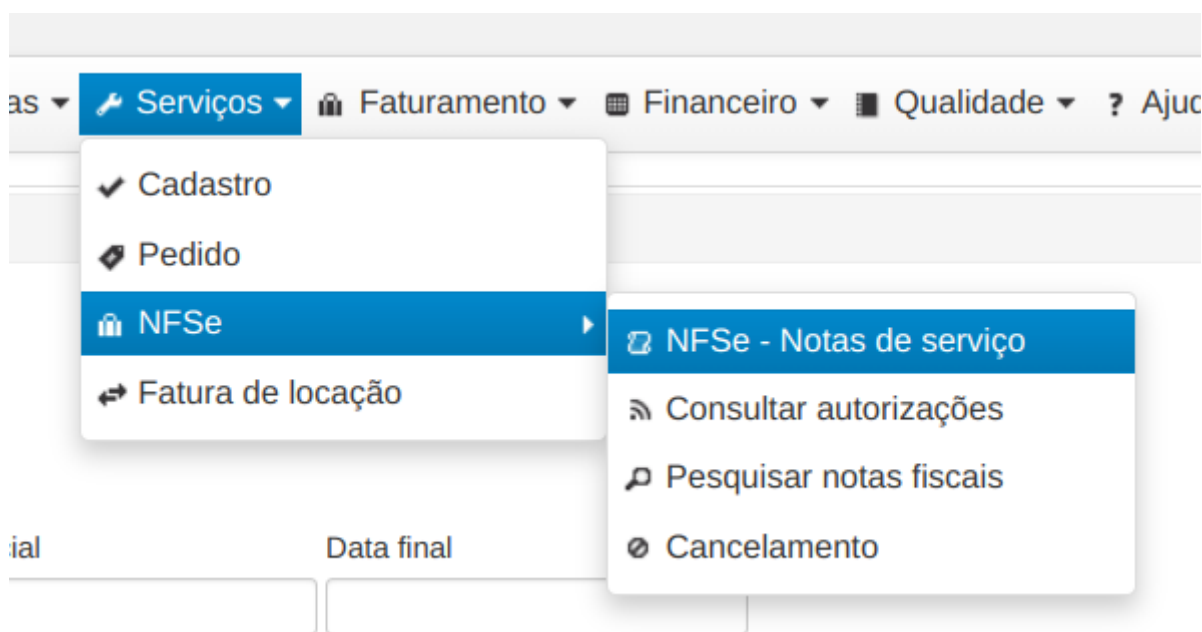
as ▾ Serviços ▾ Faturamento ▾ Financeiro ▾ Qualidade ▾ ? Ajuc

Cadastro
Pedido
NFSe
Fatura de locação

NFSe - Notas de serviço
Consultar autorizações
Pesquisar notas fiscais
Cancelamento

cial
Data final